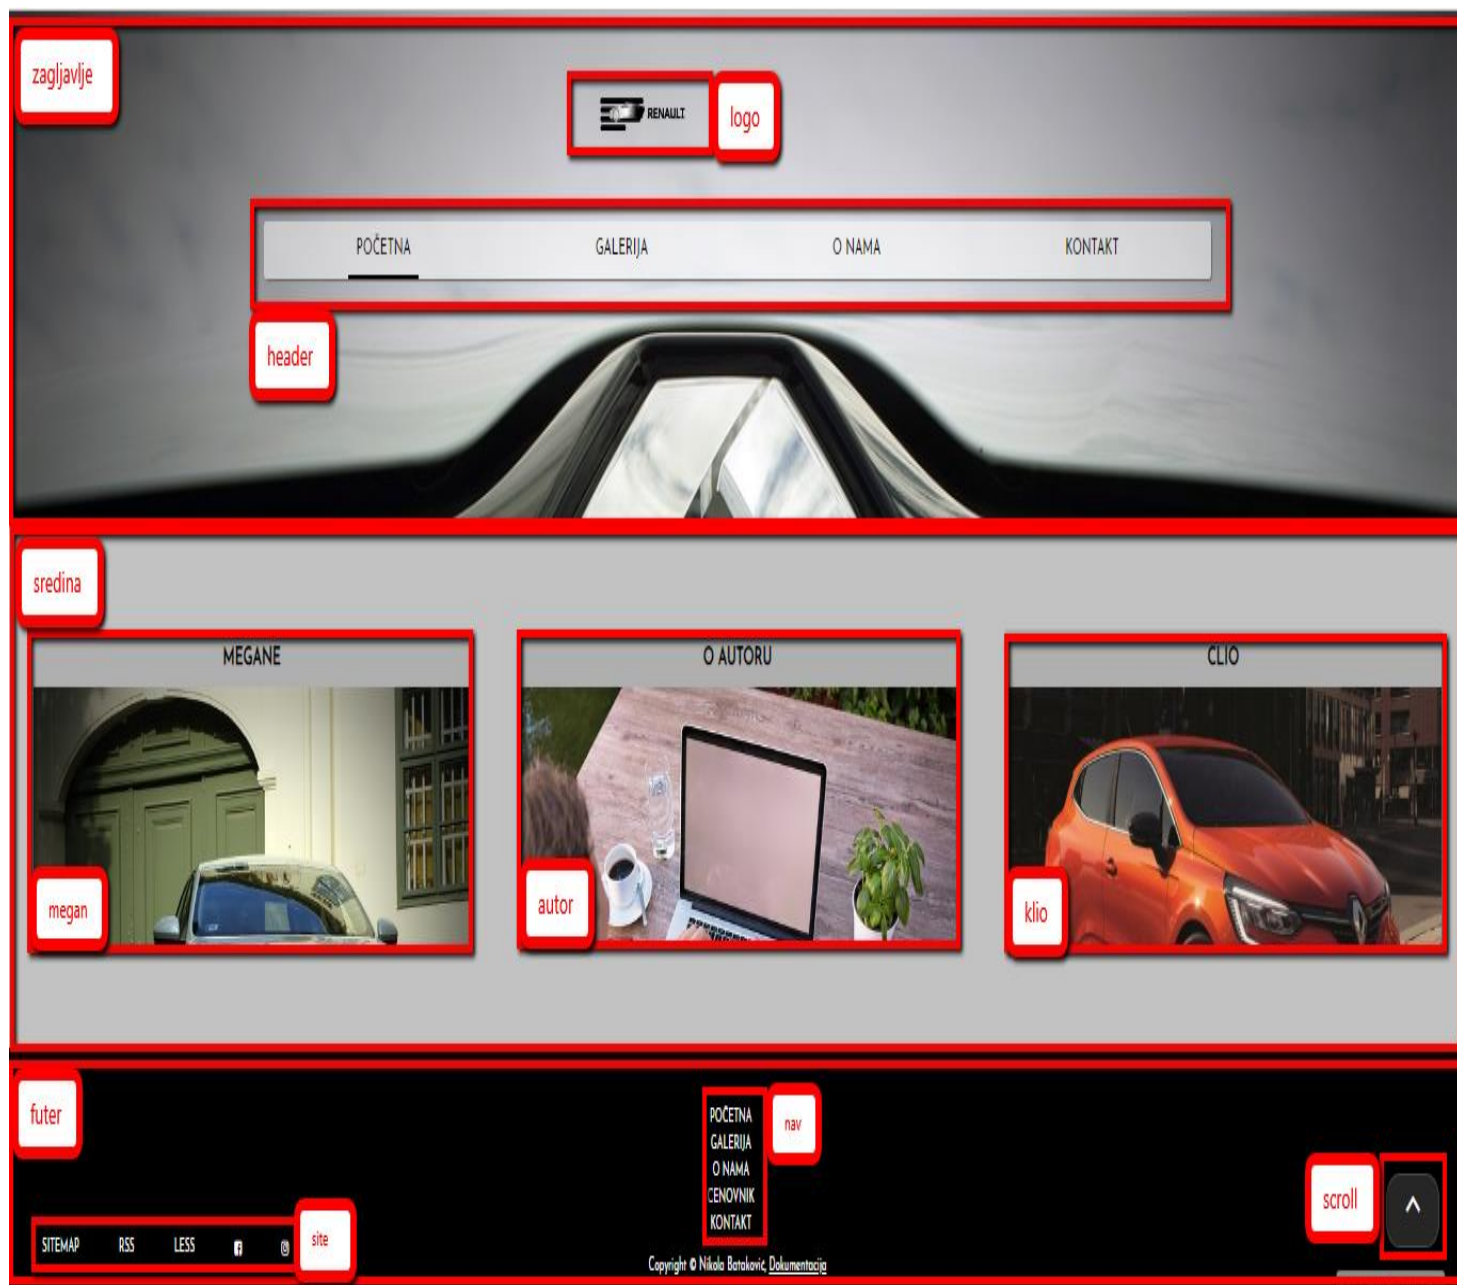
zagljavlje

RENAULT

logo

POČETNA GALERIJA O NAMA KONTAKT

header

sredina

MEGANE

O AUTORU

CLIO

megan

autor

klio

futer

POČETNA
GALERIJA
O NAMA
CENOVNIK
KONTAKT

nav

scroll

^

SITEMAP RSS LESS

site

Copyright © Nikola Bataković, Dokumentacija